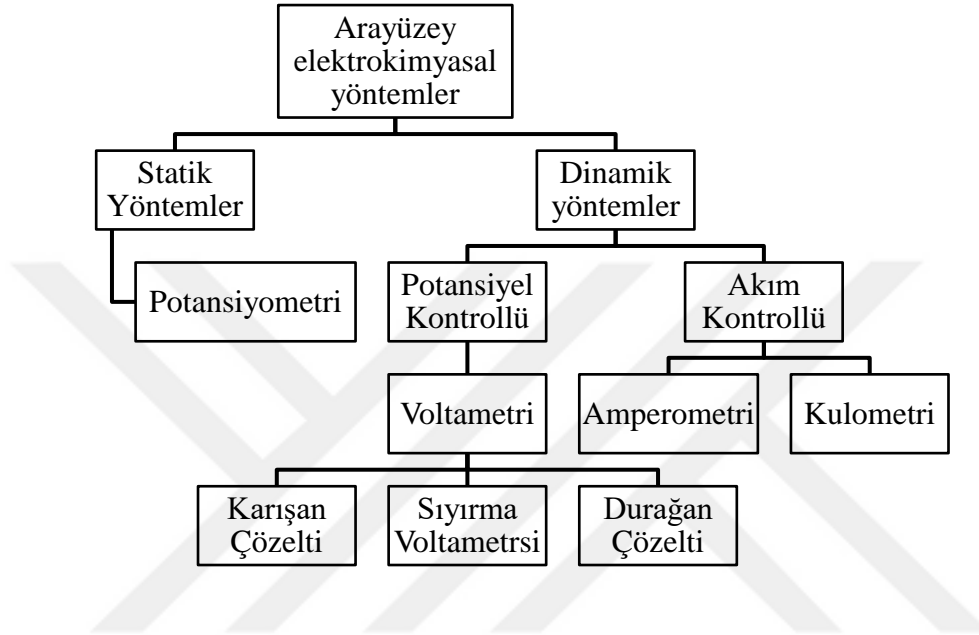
Arayüzey elektrokimyasal yöntemler

Statik Yöntemler

Dinamik yöntemler

Potansiyometri

Potansiyel Kontrollü

Akım Kontrollü

Voltametri

Amperometri

Kulometri

Karışan Çözelti

Sıyırma Voltametrsi

Durağan Çözelti